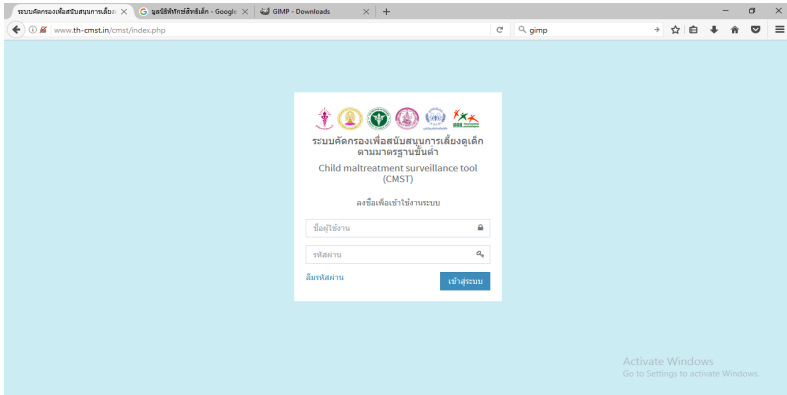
ระบบคัดกรองเพื่อสนับสนุนการเลี้ยง ×
มูลนิธิพิทักษ์สิทธิเด็ก - Google ×
GIMP - Downloads ×
+
www.th-cmst.in/cmst/index.php
gimp

ระบบคัดกรองเพื่อสนับสนุนการเลี้ยงดูเด็กตามมาตรฐานขั้นต่ำ
Child maltreatment surveillance tool (CMST)

ลงชื่อเพื่อเข้าใช้งานระบบ

ชื่อผู้ใช้งาน

รหัสผ่าน

ลืมรหัสผ่าน
เข้าสู่ระบบ

Activate Windows
Go to Settings to activate Windows.